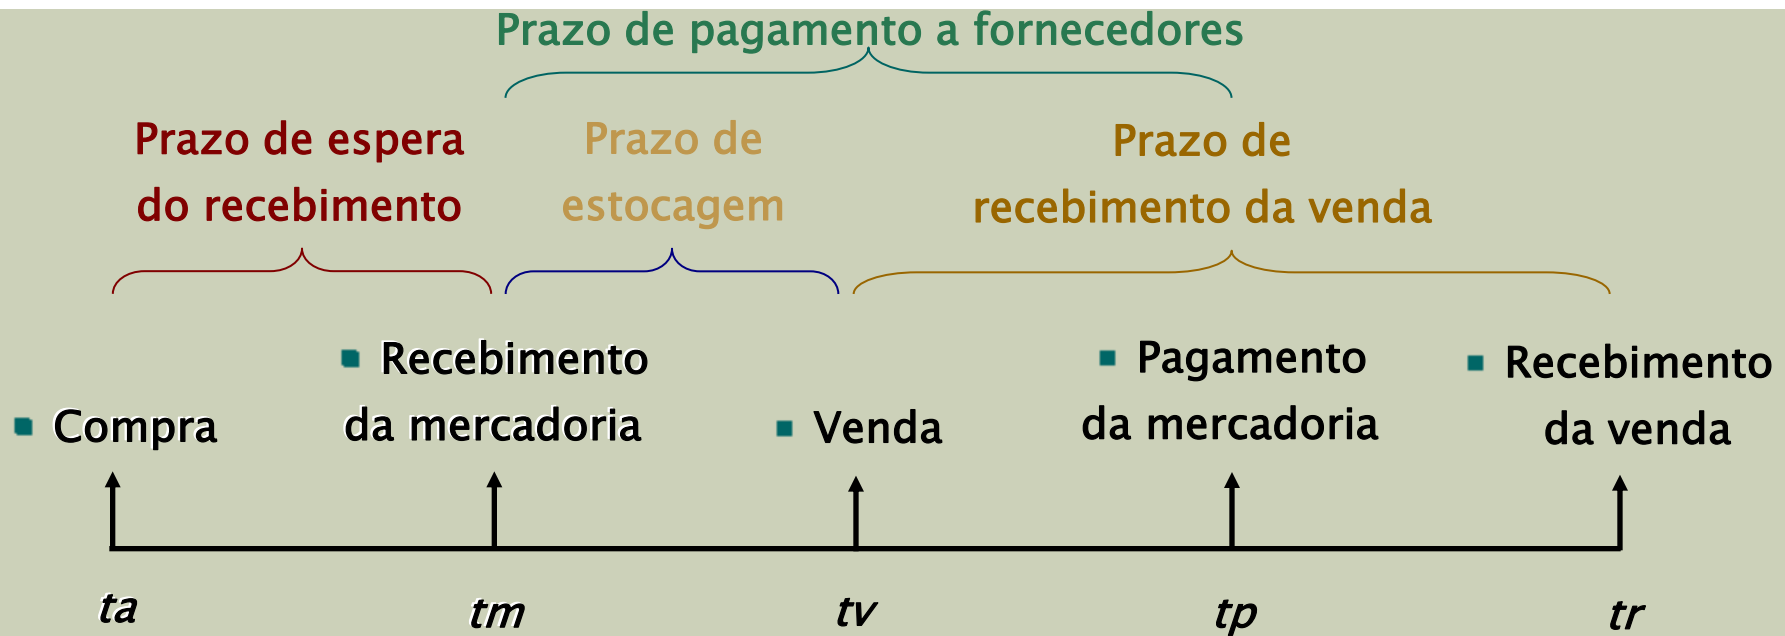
Prazo de pagamento a fornecedores

Prazo de espera do recebimento

Prazo de estocagem

Prazo de recebimento da venda

Compra

Recebimento da mercadoria

Venda

Pagamento da mercadoria

Recebimento da venda

ta

tm

tv

tp

tr